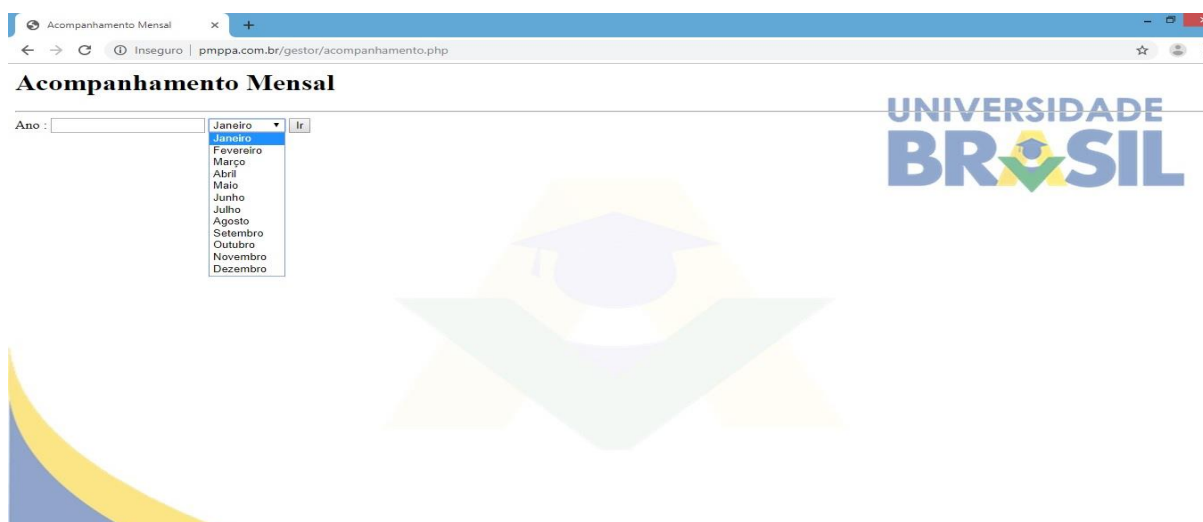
Acompanhamento Mensal ×

Inseguro | pmppa.com.br/gestor/acompanhamento.php

Acompanhamento Mensal

UNIVERSIDADE BRASIL

Ano : Janeiro Ir

Janeiro
Fevereiro
Março
Abril
Maio
Junho
Julho
Agosto
Setembro
Outubro
Novembro
Dezembro